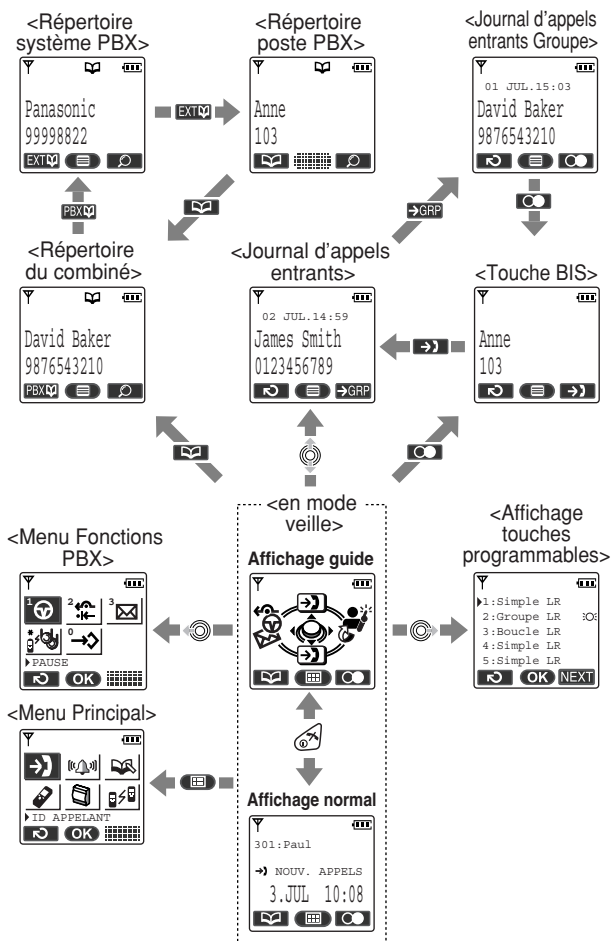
<Répertoire système PBX>

Panasonic
99998822

EXT

<Répertoire poste PBX>

EXT

Anne
103

<Journal d'appels entrants Groupe>

01 JUL.15:03
David Baker
9876543210

PBX

<Répertoire du combiné>

David Baker
9876543210

PBX

<Journal d'appels entrants>

02 JUL.14:59
James Smith
0123456789

GRP

GRP

<Touche BIS>

Anne
103

<en mode veille>

Affichage guide

<Menu Fonctions PBX>

1 2 3
0

PAUSE

OK

<Affichage touches programmables>

1:Simple LR
2:Groupe LR
3:Boucle LR
4:Simple LR
5:Simple LR

OK NEXT

<Menu Principal>

ID APPELANT

OK

Affichage normal

301:Paul

NOUV. APPELS
3.JUL 10:08